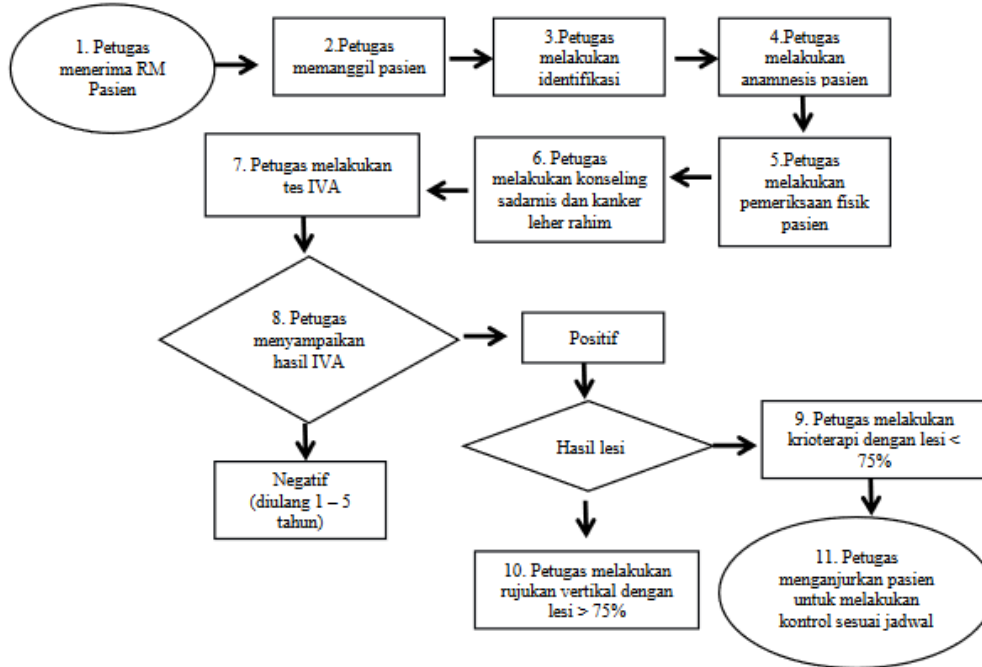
1. Petugas menerima RM Pasien

2.Petugas memanggil pasien

3.Petugas melakukan identifikasi

4.Petugas melakukan anamnesis pasien

5.Petugas melakukan pemeriksaan fisik pasien

6. Petugas melakukan konseling sadarnis dan kanker leher rahim

7. Petugas melakukan tes IVA

8. Petugas menyampaikan hasil IVA

Positif

Hasil lesi

9. Petugas melakukan krioterapi dengan lesi < 75%

Negatif (diulang 1 – 5 tahun)

10. Petugas melakukan rujukan vertikal dengan lesi > 75%

11. Petugas menganjurkan pasien untuk melakukan kontrol sesuai jadwal